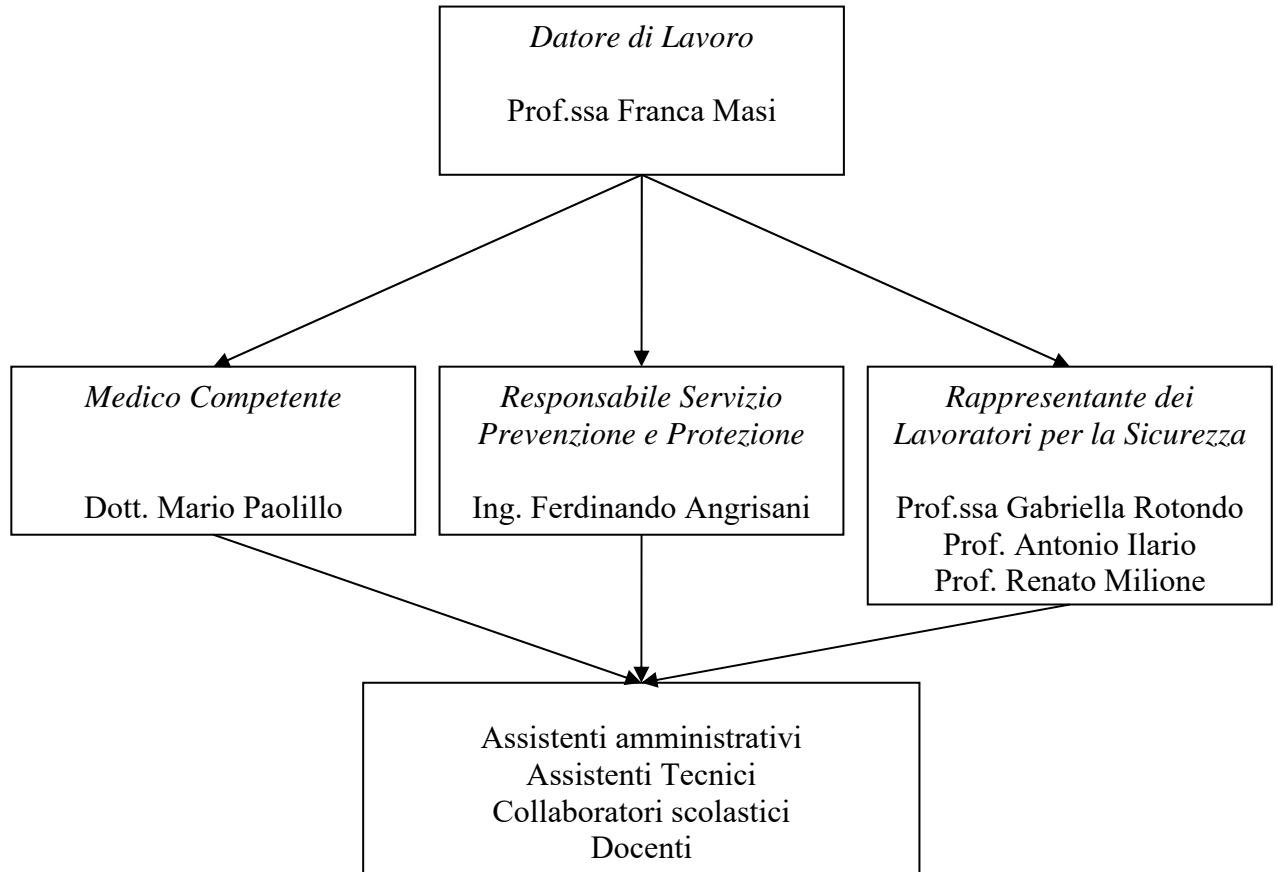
Datore di Lavoro

Prof.ssa Franca Masi

Medico Competente

Dott. Mario Paolillo

Responsabile Servizio Prevenzione e Protezione

Ing. Ferdinando Angrisani

Rappresentante dei Lavoratori per la Sicurezza

Prof.ssa Gabriella Rotondo
Prof. Antonio Ilario
Prof. Renato Milione

Assistenti amministrativi
Assistenti Tecnici
Collaboratori scolastici
Docenti